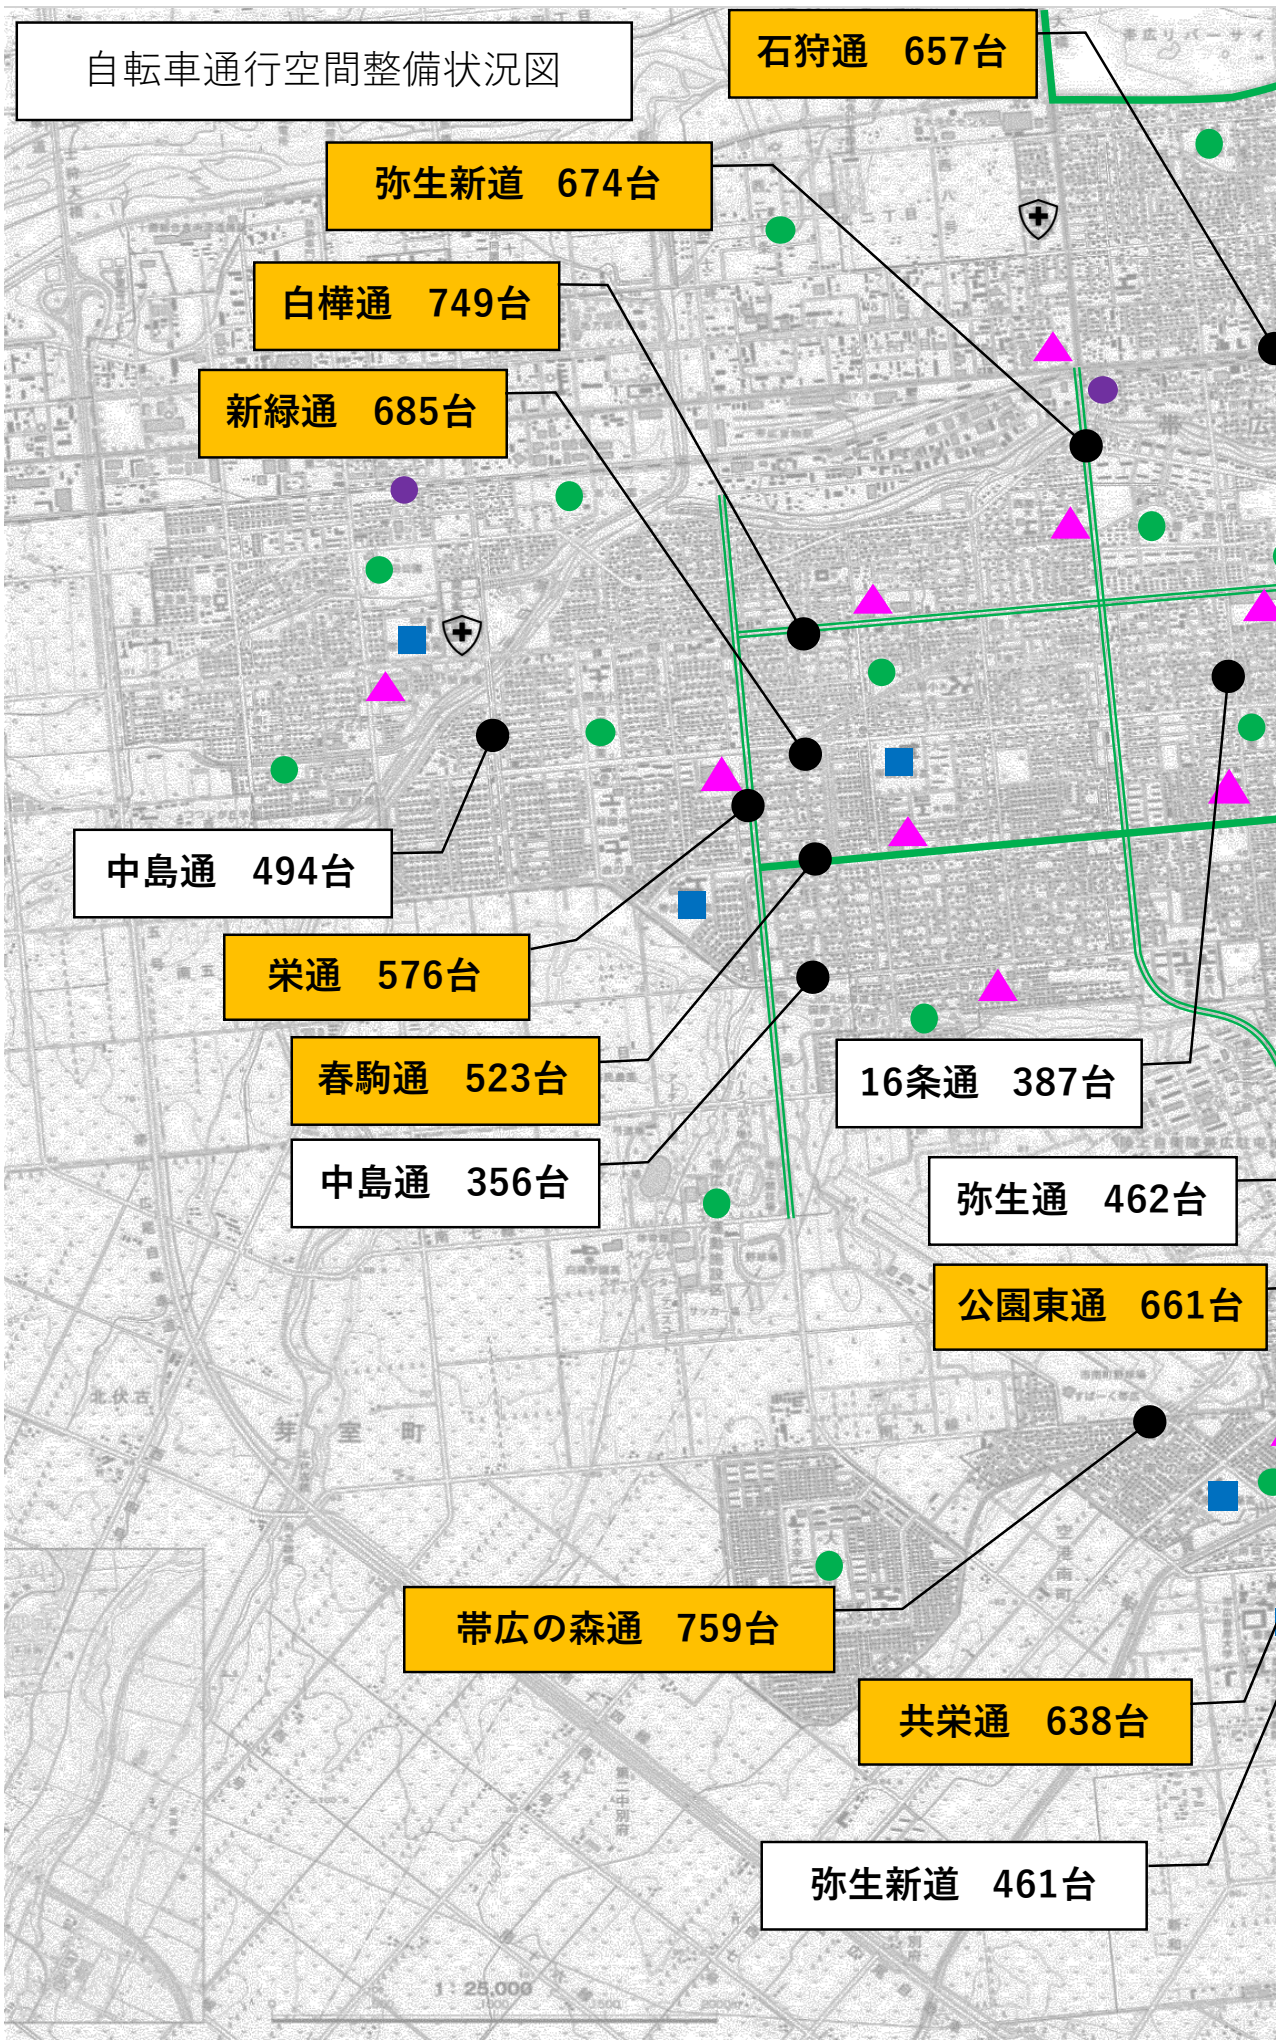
自転車通行空間整備状況図

石狩通　657台

弥生新道　674台

白樺通　749台

新緑通　685台

中島通　494台

栄通　576台

春駒通　523台

中島通　356台

16条通　387台

弥生通　462台

公園東通　661台

帯広の森通　759台

共栄通　638台

弥生新道　461台

芽　室　町

1:25,000